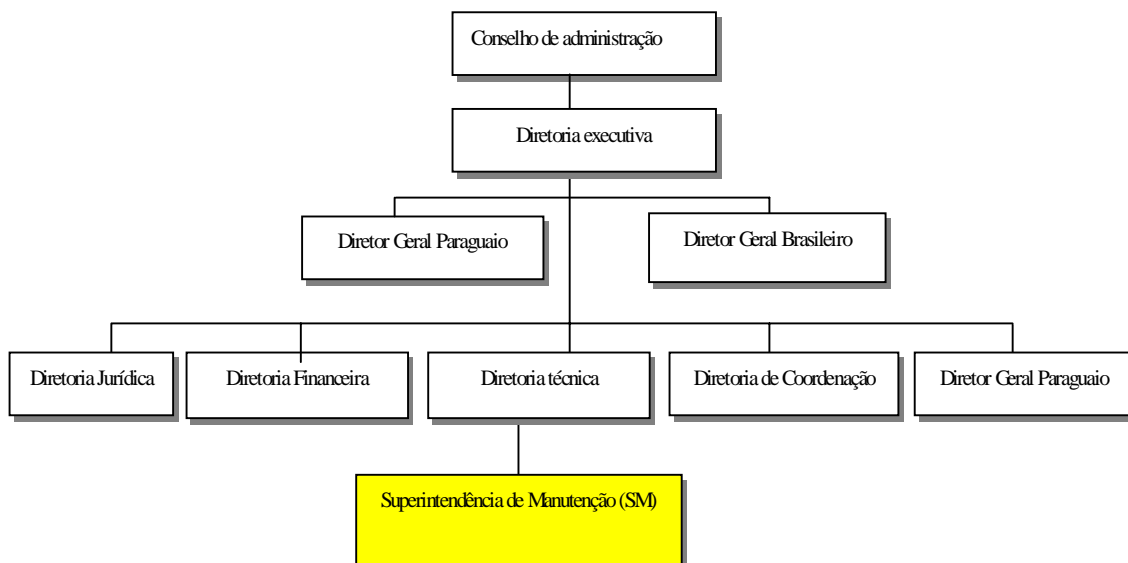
Conselho de administração

Diretoria executiva

Diretor Geral Paraguaio

Diretor Geral Brasileiro

Diretoria Jurídica

Diretoria Financeira

Diretoria técnica

Diretoria de Coordenação

Diretor Geral Paraguaio

Superintendência de Manutenção (SM)